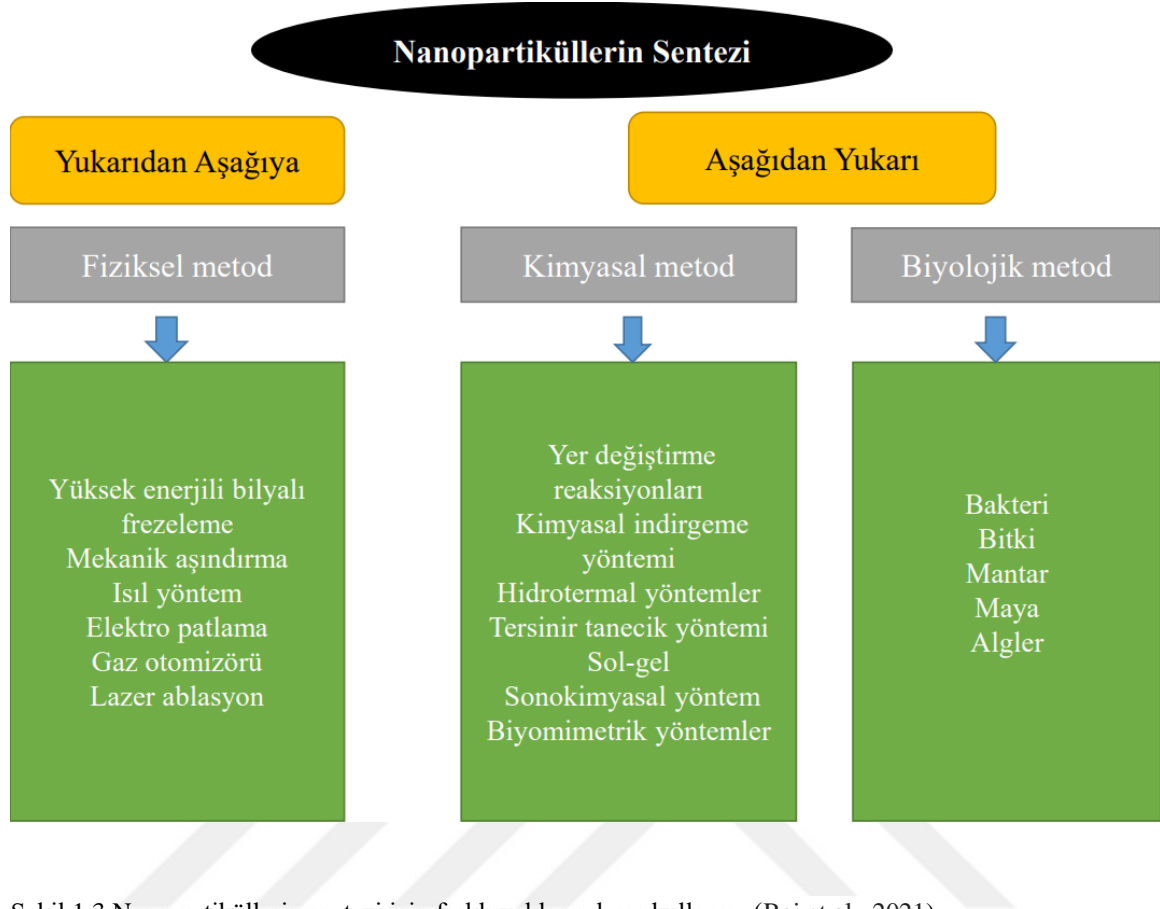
Nanopartiküllerin Sentezi

Yukarıdan Aşağıya

Aşağıdan Yukarı

Fiziksel metod

Kimyasal metod

Biyolojik metod

Yüksek enerjili bilyalı frezeleme
Mekanik aşındırma
Isıl yöntem
Elektro patlama
Gaz otomizörü
Lazer ablasyon

Yer değiştirme reaksiyonları
Kimyasal indirgeme yöntemi
Hidrotermal yöntemler
Tersinir tanecik yöntemi
Sol-gel
Sonokimyasal yöntem
Biyomimetrik yöntemler

Bakteri
Bitki
Mantar
Maya
Algler

Şekil 1.3 Nanopartiküllerin sentezi için farklı yaklaşımlar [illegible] (Bai et al., 2021)